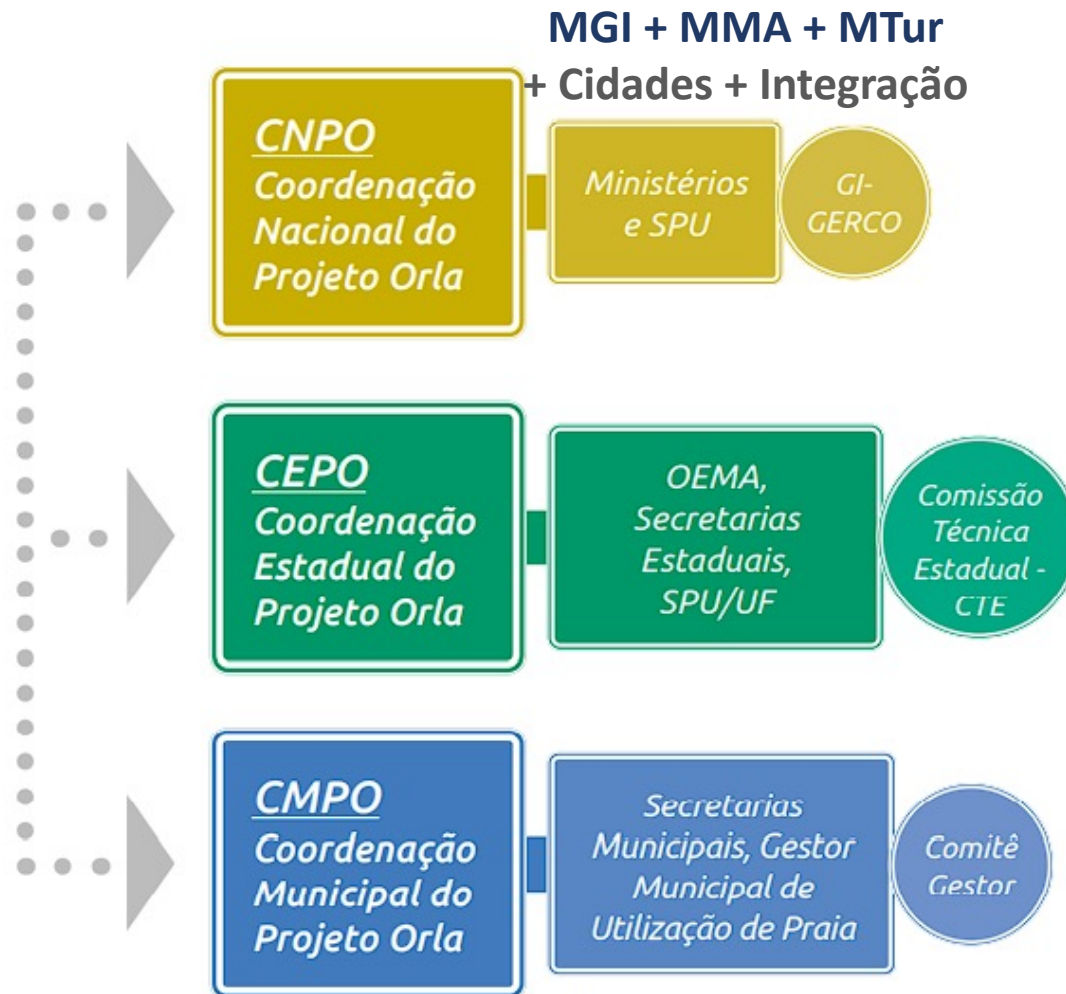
MGI + MMA + MTur
+ Cidades + Integração

CNPO
Coordenação Nacional do Projeto Orla

Ministérios e SPU

GI-GERCO

CEPO
Coordenação Estadual do Projeto Orla

OEMA, Secretarias Estaduais, SPU/UF

Comissão Técnica Estadual - CTE

CMPO
Coordenação Municipal do Projeto Orla

Secretarias Municipais, Gestor Municipal de Utilização de Praia

Comitê Gestor